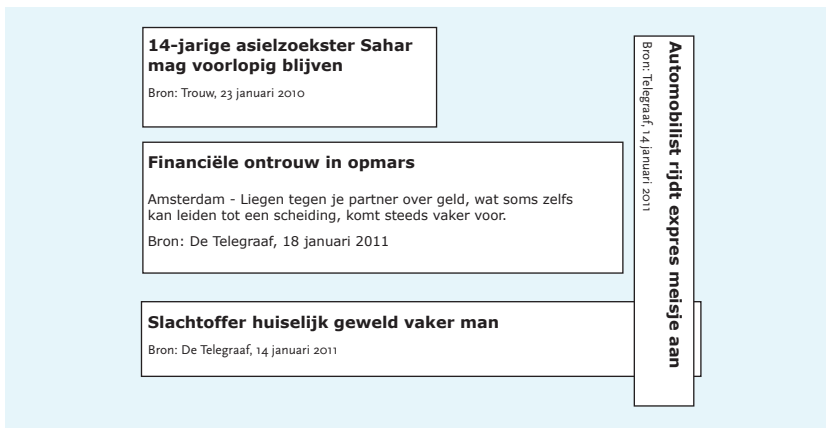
**14-jarige asielzoekster Sahar mag voorlopig blijven**

Bron: Trouw, 23 januari 2010

**Financiële ontrouw in opmars**

Amsterdam - Liegen tegen je partner over geld, wat soms zelfs kan leiden tot een scheiding, komt steeds vaker voor.

Bron: De Telegraaf, 18 januari 2011

**Slachtoffer huiselijk geweld vaker man**

Bron: De Telegraaf, 14 januari 2011

**Automobilist rijdt expres meisje aan**

Bron: Telegraaf 14 januari 2011